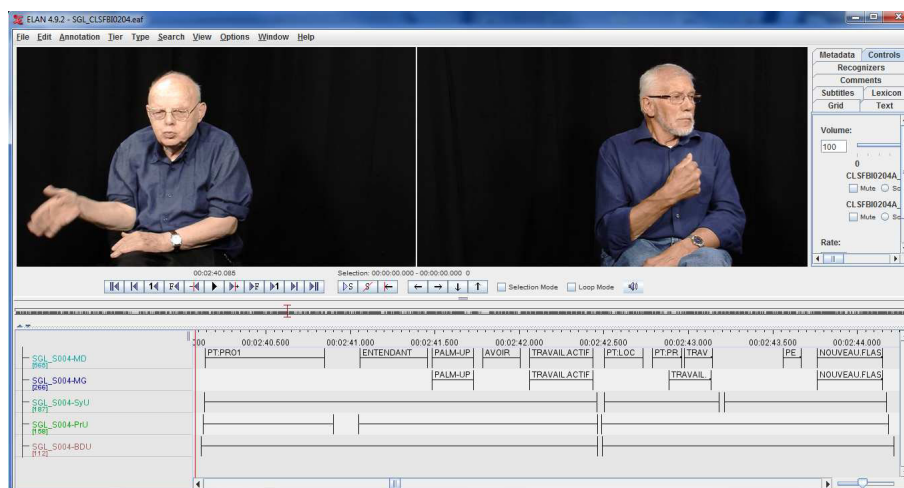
ELAN 4.9.2 - SGL_CLSFBI0204.eaf

File Edit Annotation Tier Type Search View Options Window Help

Metadata Controls
Recognizers
Comments
Subtitles Lexicon
Grid Text

Volume:
100
0
CLSFBI0204A_
Mute Sc
CLSFBI0204A_
Mute Sc
Rate:

00:02:40.085
Selection: 00:00:00.000 - 00:00:00.000 0

Selection Mode Loop Mode

00 00:02:40.500 00:02:41.000 00:02:41.500 00:02:42.000 00:02:42.500 00:02:43.000 00:02:43.500 00:02:44.000

SGL_S004-MD [560]
PT:PRO1 ENTENDANT PALM-UP AVOIR TRAVAIL.ACTIF PT:LOC PT:PR TRAV PE NOUVEAU.FLAS

SGL_S004-MG [256]
PALM-UP TRAVAIL.ACTIF TRAVAIL. NOUVEAU.FLAS

SGL_S004-SyU [187]

SGL_S004-PrU [158]

SGL_S004-BDU [112]